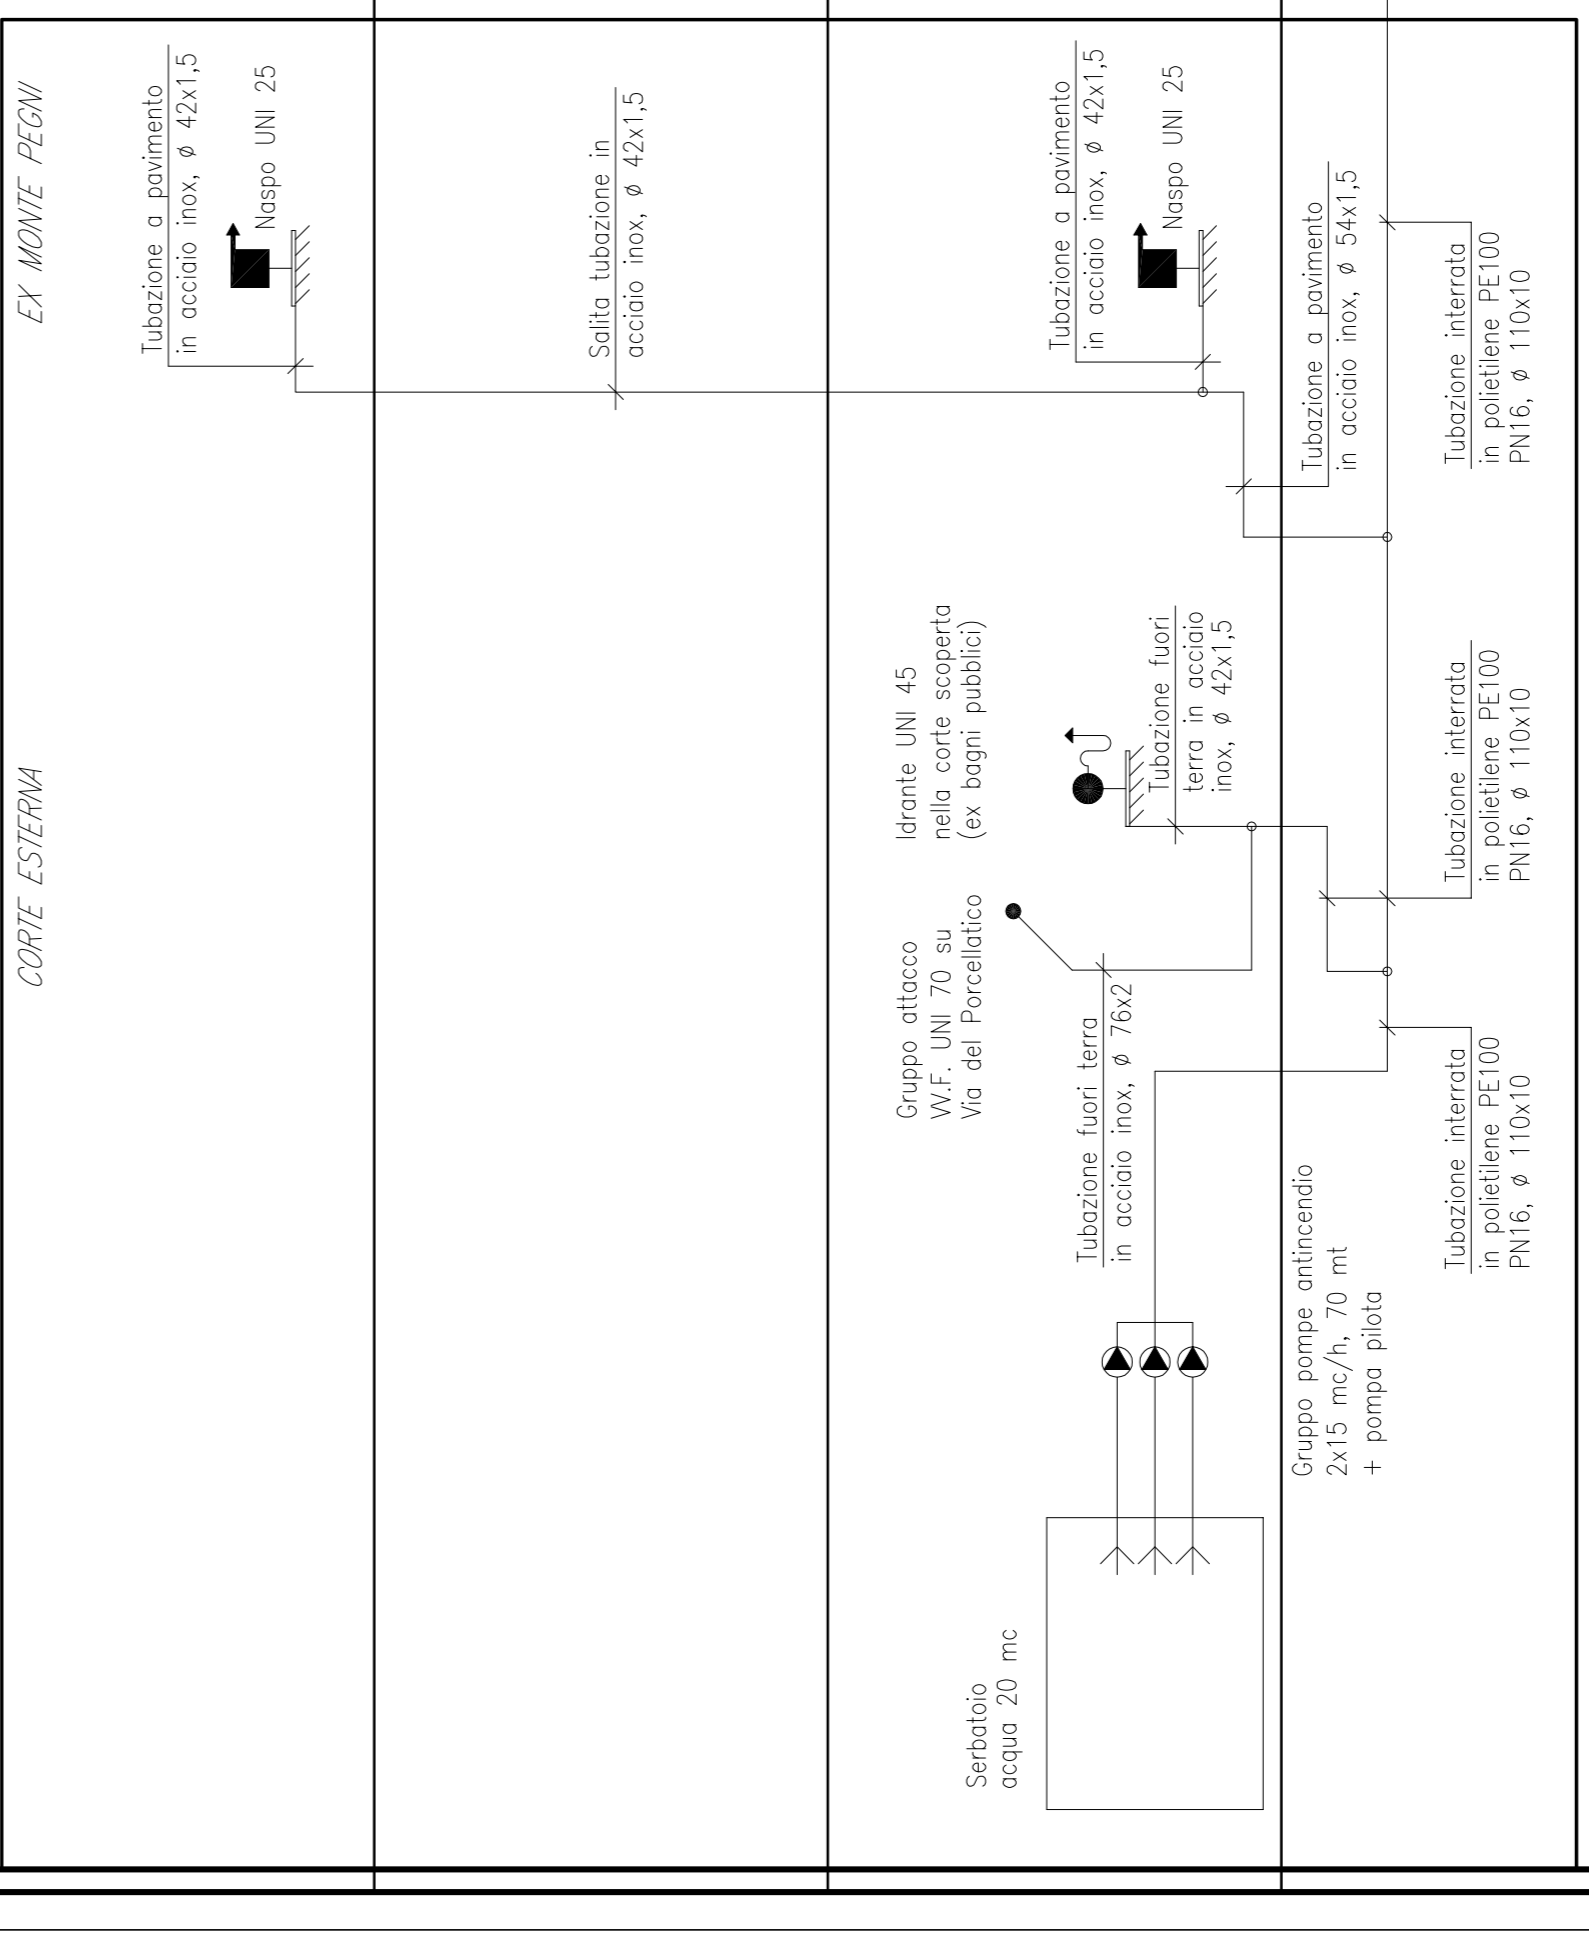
EX MONTE PEGNI

CORTE ESTERNA

Tubazione a pavimento
in acciaio inox, ø 42x1,5

Naspo UNI 25

Salita tubazione in
acciaio inox, ø 42x1,5

Tubazione a pavimento
in acciaio inox, ø 42x1,5

Naspo UNI 25

Tubazione a pavimento
in acciaio inox, ø 54x1,5

Tubazione interrata
in polietilene PE100
PN16, ø 110x10

Idrante UNI 45
nella corte scoperta
(ex bagni pubblici)

Tubazione fuori
terra in acciaio
inox, ø 42x1,5

Tubazione interrata
in polietilene PE100
PN16, ø 110x10

Gruppo attacco
W.F. UNI 70 su
Via del Porcellatico

Tubazione fuori terra
in acciaio inox, ø 76x2

Tubazione interrata
in polietilene PE100
PN16, ø 110x10

Gruppo pompe antincendio
2x15 mc/h, 70 mt
+ pompa pilota

Serbatoio
acqua 20 mc